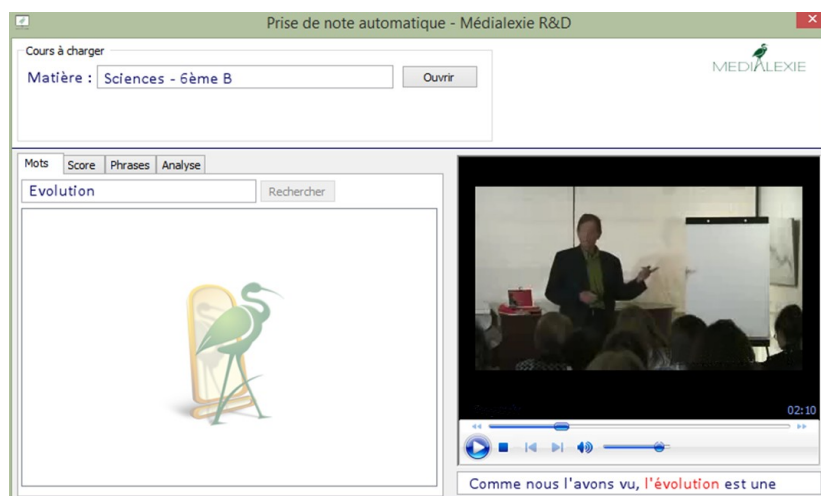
Prise de note automatique - Médialexie R&D

Cours à charger

Matière : Sciences - 6ème B

Ouvrir

MEDIALEXIE

Mots | Score | Phrases | Analyse

Evolution

Rechercher

02:10

Comme nous l'avons vu, l'évolution est une